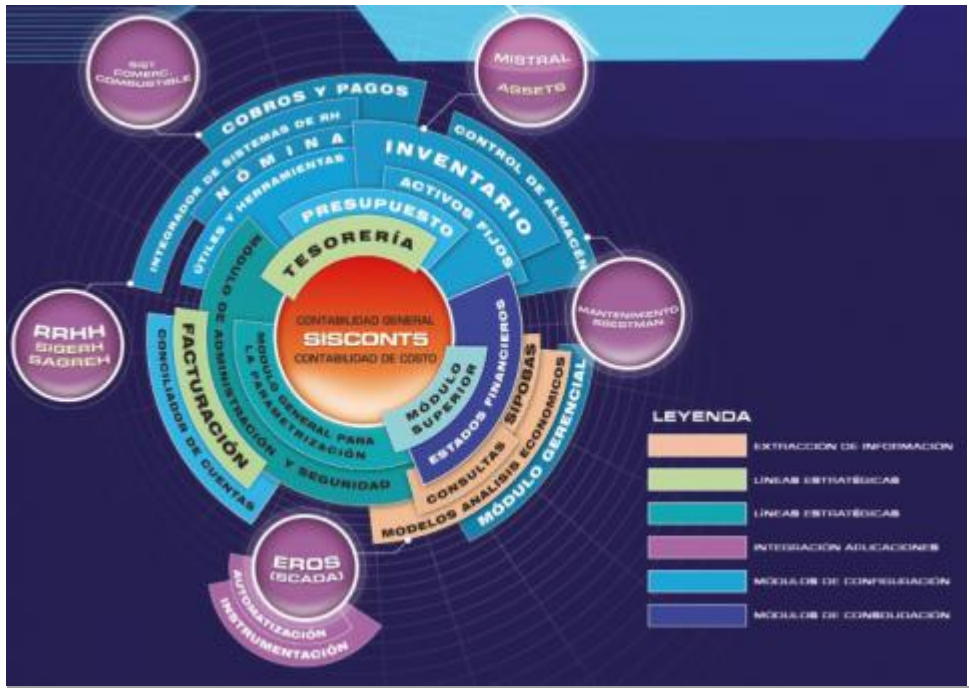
SIST. COMERC. COMBUSTIBLE

MISTRAL
ARSETO

COBROS Y PAGOS
INTEGRADOR DE SISTEMAS DE RH
NÓMINA
UTILES Y HERRAMIENTAS
INVENTARIO
CONTROL DE ALMACÉN
ACTIVOS FIJOS
PRESUPUESTO
TESORERÍA
MÓDULO DE ADMINISTRACIÓN Y SEGURIDAD
MÓDULO GENERAL PARA LA PARAMETRIZACIÓN
CONTABILIDAD GENERAL
SISCONT5
CONTABILIDAD DE COSTO
ESTADOS FINANCIEROS
MÓDULO SUPERIOR
SIPOBAS
CONSULTAS
MODELOS ANÁLISIS ECONÓMICOS
MÓDULO GERENCIAL
FACTURACIÓN
CONCILIADOR DE CUENTAS

MANTENIMIENTO SISGTMAN

RRHH
SIGERH
SAGREH

EROS
(SCADA)
AUTOMATIZACIÓN
INSTRUMENTACIÓN

LEYENDA
EXTRACCIÓN DE INFORMACIÓN
LÍNEAS ESTRATÉGICAS
LÍNEAS ESTRATÉGICAS
INTEGRACIÓN APLICACIONES
MÓDULOS DE CONFIGURACIÓN
MÓDULOS DE CONSOLIDACIÓN